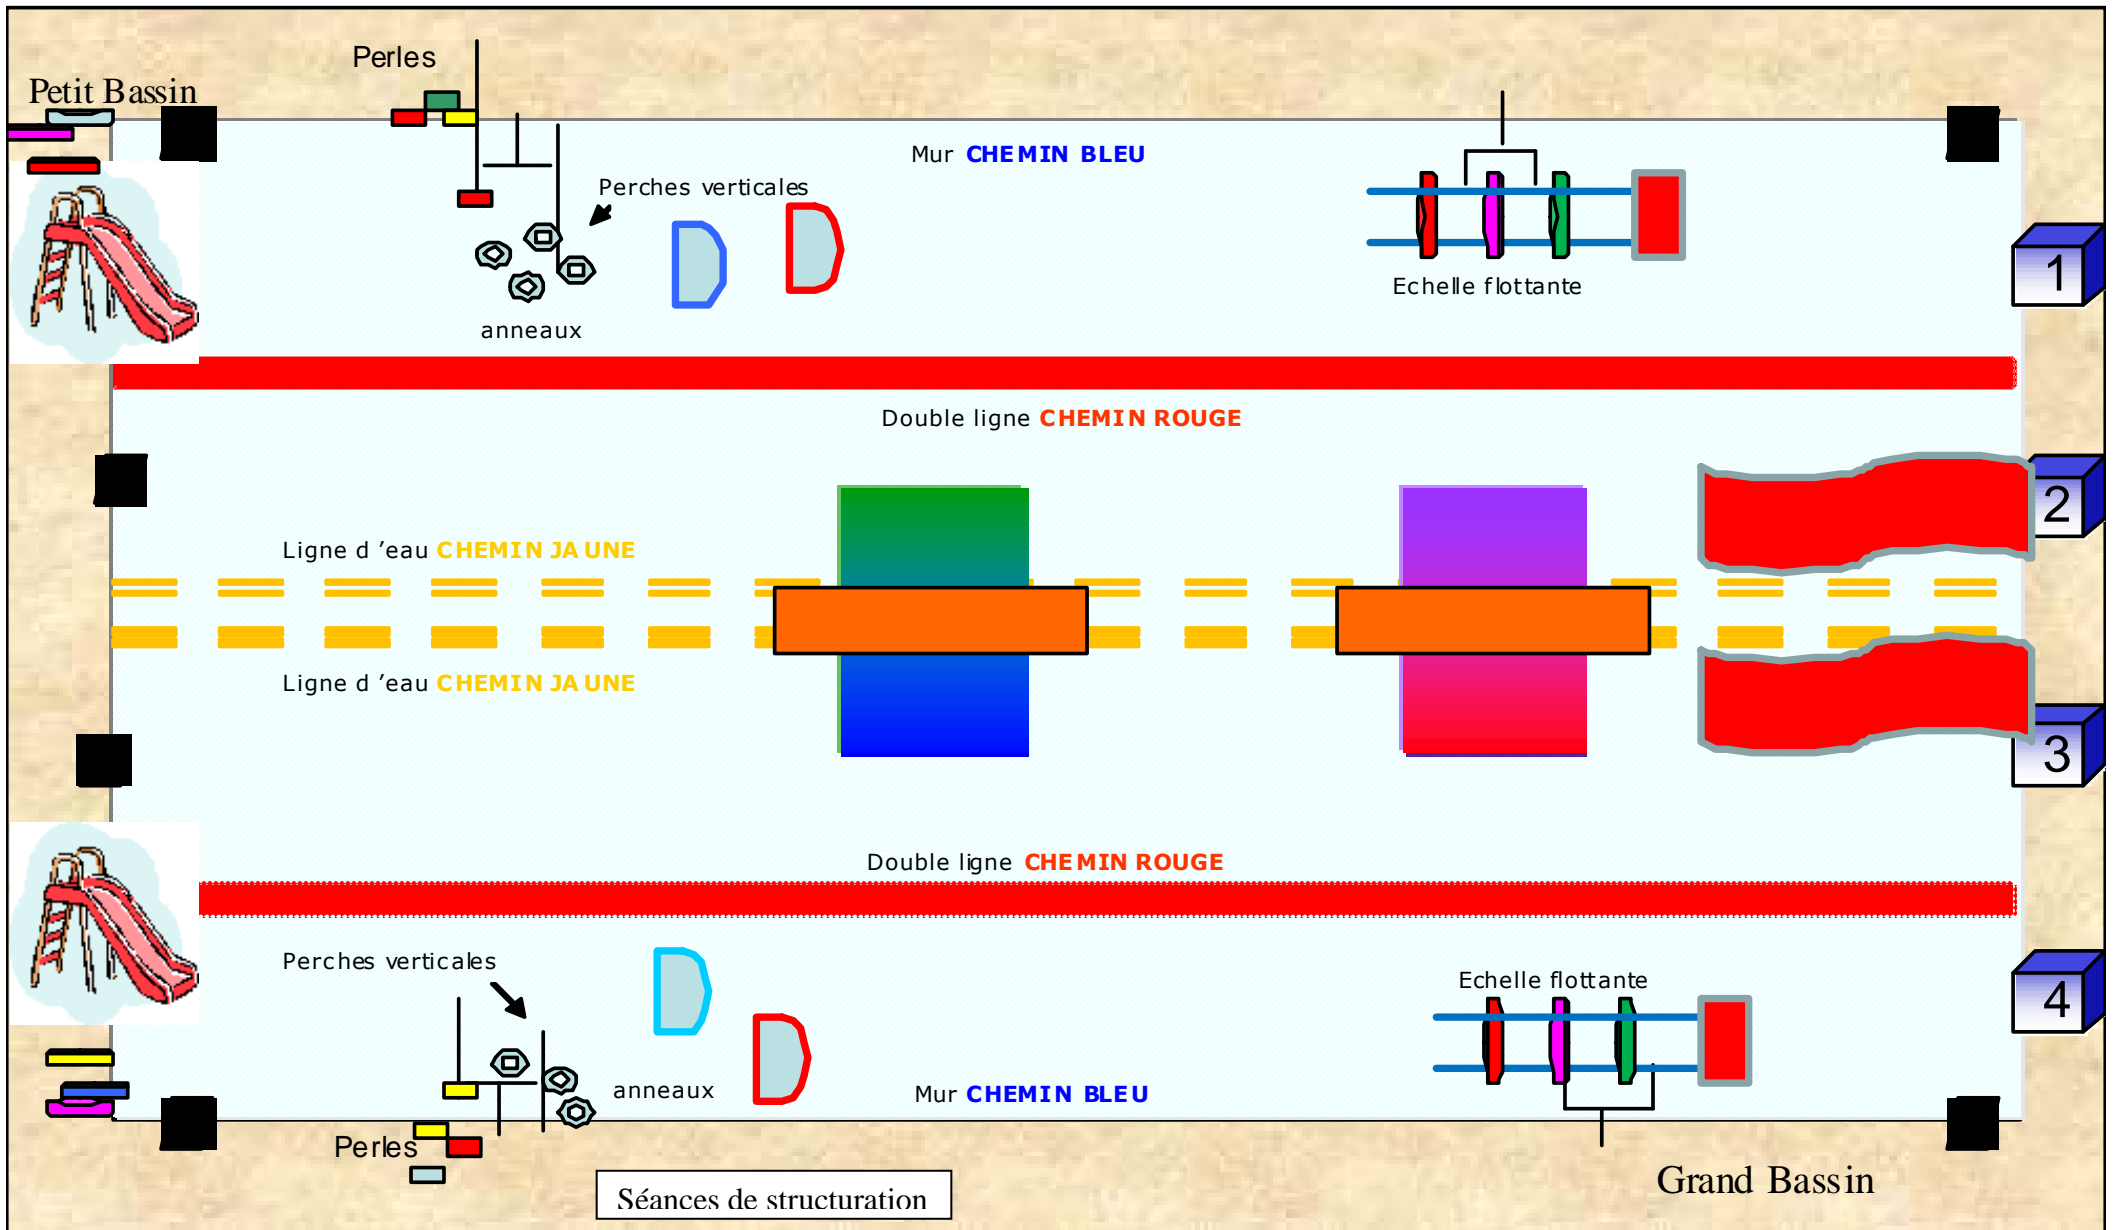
Petit Bassin

Perles

Mur CHEMIN BLEU

Perches verticales

anneaux

Echelle flottante

1

Double ligne CHEMIN ROUGE

Ligne d 'eau CHEMIN JAUNE

2

Ligne d 'eau CHEMIN JAUNE

3

Double ligne CHEMIN ROUGE

Perches verticales

Echelle flottante

4

anneaux

Mur CHEMIN BLEU

Perles

Séances de structuration

Grand Bassin